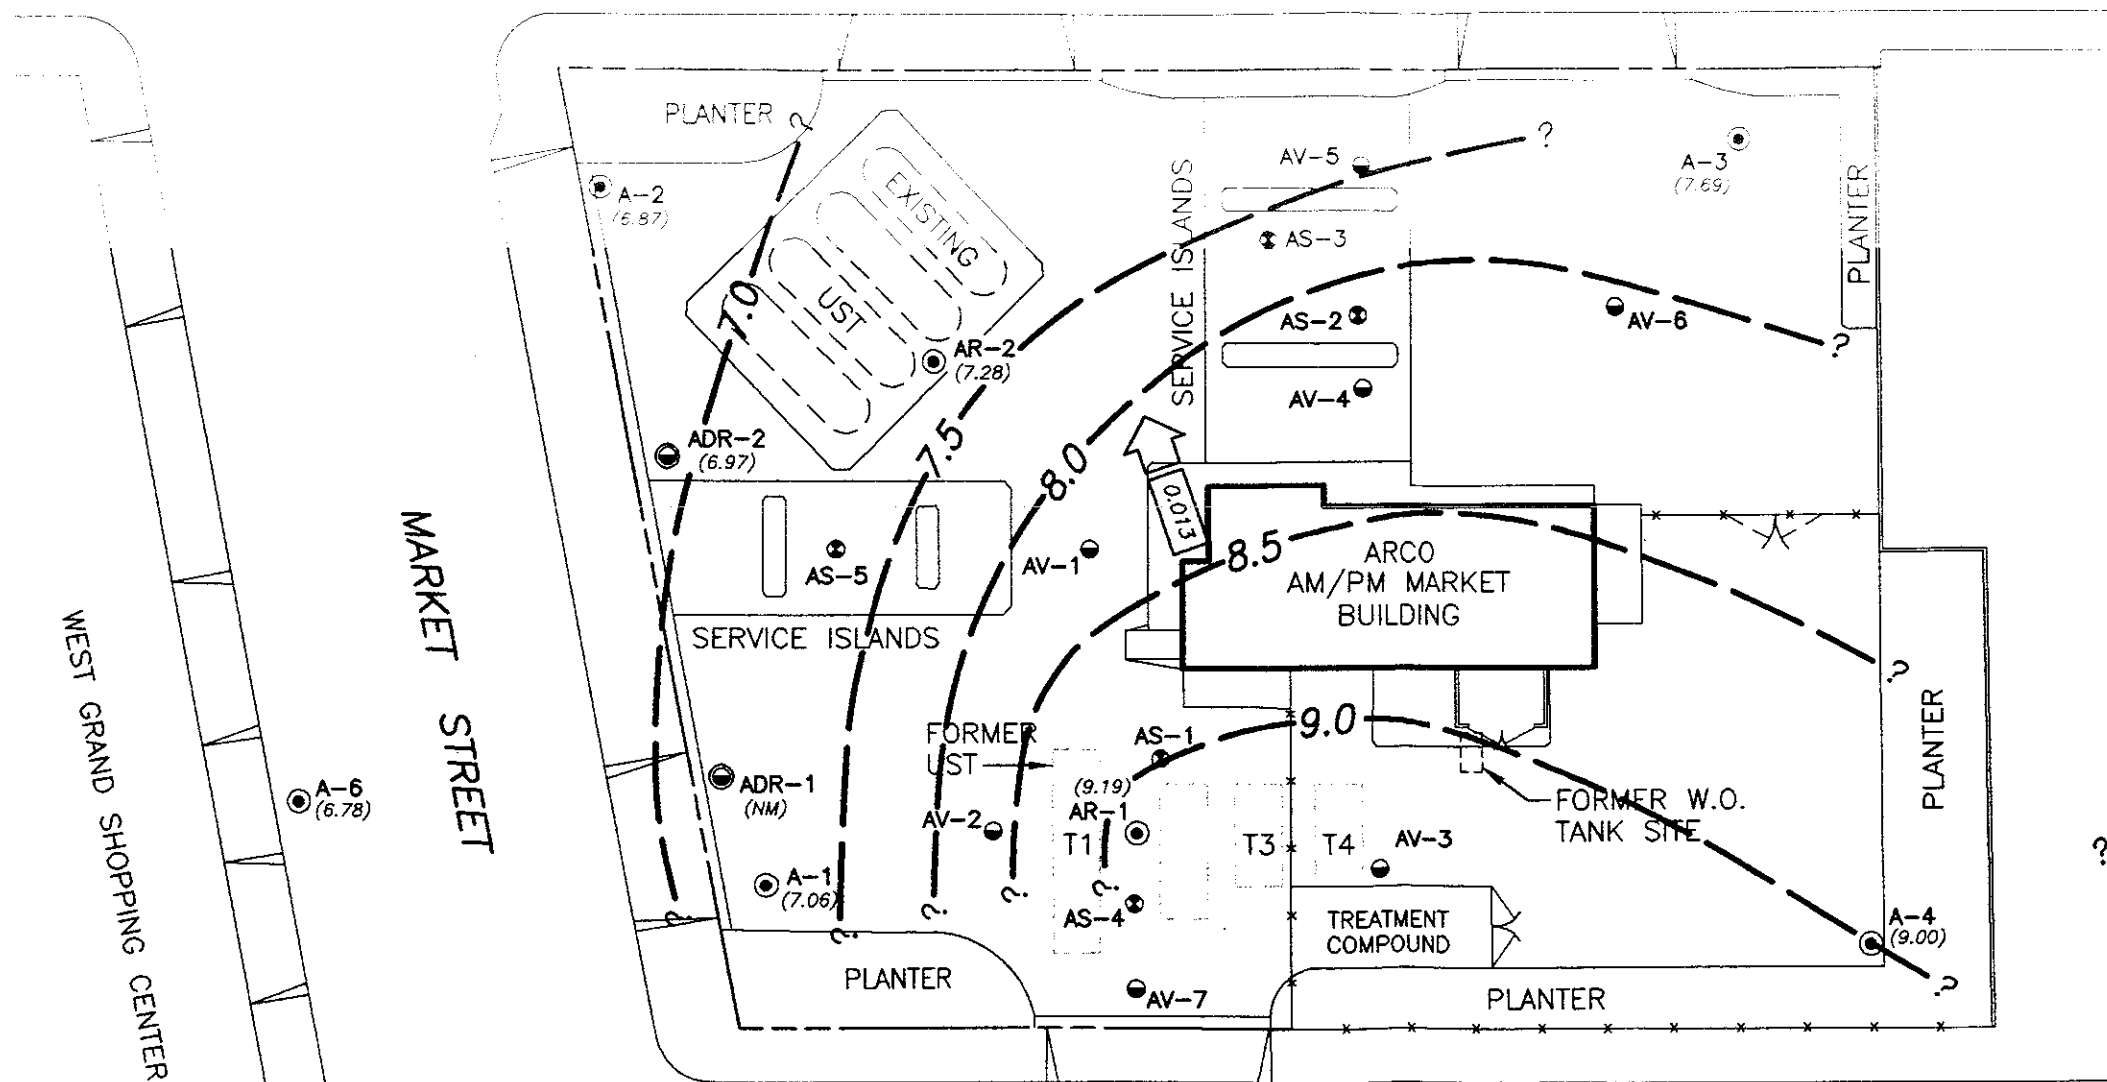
PLANTER
?
A-2
(6.87)
EXISTING
UST
7.0
AR-2
(7.28)
AV-5
?
A-3
(7.69)
PLANTER
SERVICE ISLANDS
AS-3
AS-2
AV-6
?
AV-4
ADR-2
(6.97)
7.5
8.0
0.013
AS-5
AV-1
8.5
ARCO
AM/PM MARKET
BUILDING
SERVICE ISLANDS
MARKET STREET
WEST GRAND SHOPPING CENTER
?
PLANTER
FORMER
UST
AS-1
(9.19)
9.0
ADR-1
(NM)
A-6
(6.78)
AR-1
AV-2
T1
T3
T4
AV-3
FORMER W.O.
TANK SITE
?
A-1
(7.06)
?
?
?
?
AS-4
TREATMENT
COMPOUND
A-4
(9.00)
?
PLANTER
AV-7
PLANTER
?